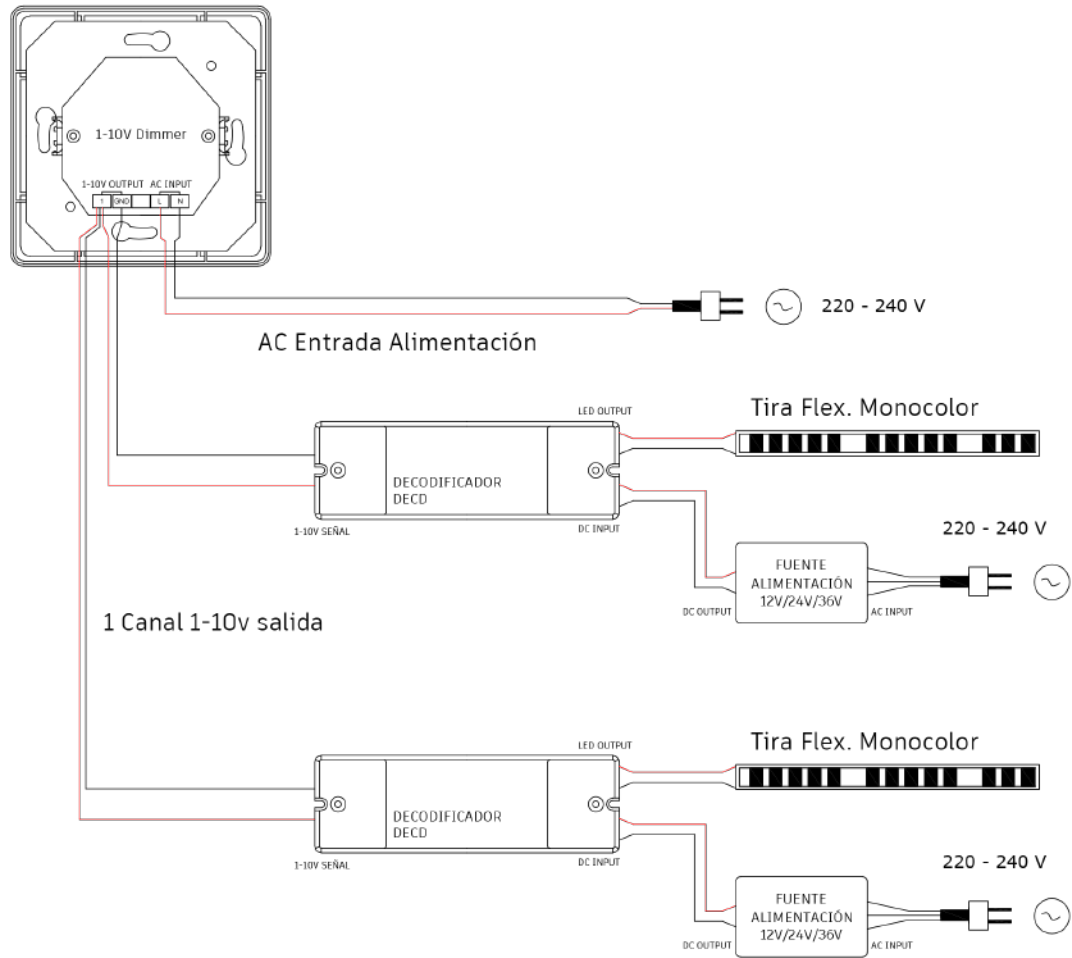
1-10V Dimmer

1-10V OUTPUT AC INPUT

1 GND L N

220 - 240 V

AC Entrada Alimentación

LED OUTPUT

Tira Flex. Monocolor

DECODIFICADOR DECD

1-10V SEÑAL

DC INPUT

220 - 240 V

FUENTE ALIMENTACIÓN 12V/24V/36V

DC OUTPUT

AC INPUT

1 Canal 1-10v salida

LED OUTPUT

Tira Flex. Monocolor

DECODIFICADOR DECD

1-10V SEÑAL

DC INPUT

220 - 240 V

FUENTE ALIMENTACIÓN 12V/24V/36V

DC OUTPUT

AC INPUT